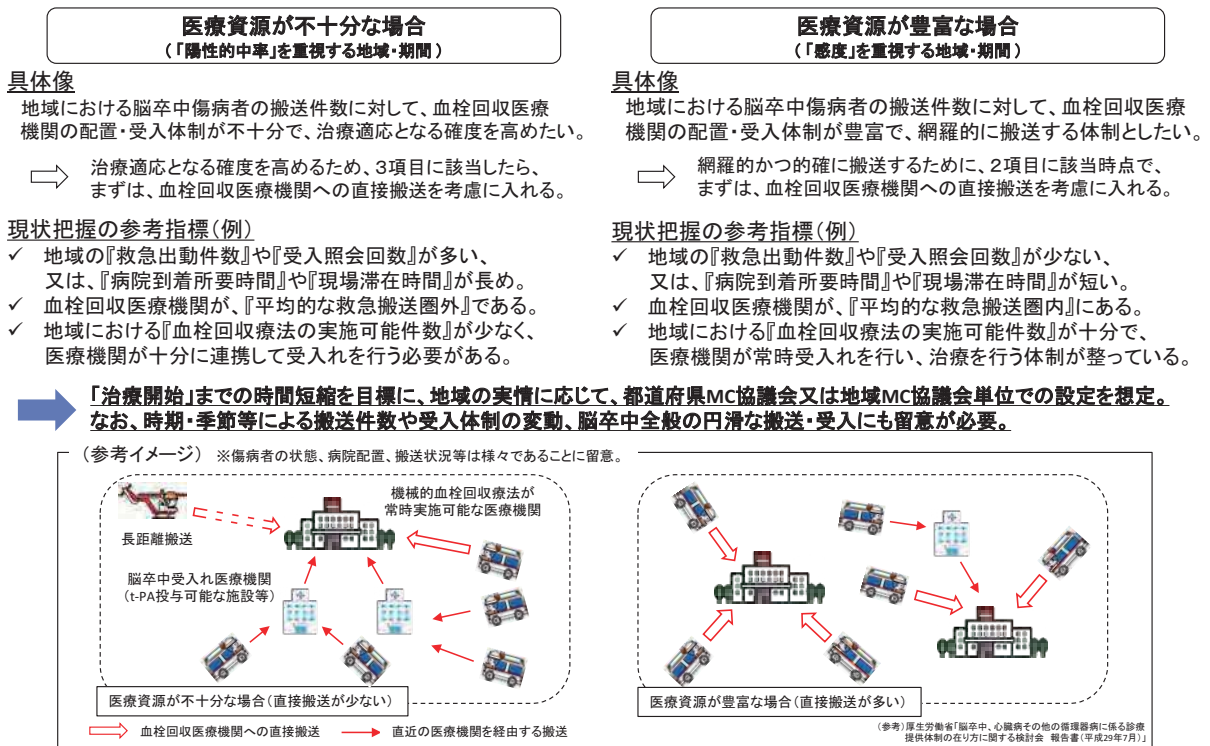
医療資源が不十分な場合
（「陽性的中率」を重視する地域・期間）

具体像
地域における脳卒中傷病者の搬送件数に対して、血栓回収医療機関の配置・受入体制が不十分で、治療適応となる確度を高めたい。

治療適応となる確度を高めるため、3項目に該当したら、まずは、血栓回収医療機関への直接搬送を考慮に入れる。

現状把握の参考指標（例）
✓ 地域の『救急出動件数』や『受入照会回数』が多い、又は、『病院到着所要時間』や『現場滞在時間』が長め。
✓ 血栓回収医療機関が、『平均的な救急搬送圏外』である。
✓ 地域における『血栓回収療法の実施可能件数』が少なく、医療機関が十分に連携して受入れを行う必要がある。

医療資源が豊富な場合
（「感度」を重視する地域・期間）

具体像
地域における脳卒中傷病者の搬送件数に対して、血栓回収医療機関の配置・受入体制が豊富で、網羅的に搬送する体制としたい。

網羅的かつ的確に搬送するために、2項目に該当時点で、まずは、血栓回収医療機関への直接搬送を考慮に入れる。

現状把握の参考指標（例）
✓ 地域の『救急出動件数』や『受入照会回数』が少ない、又は、『病院到着所要時間』や『現場滞在時間』が短い。
✓ 血栓回収医療機関が、『平均的な救急搬送圏内』にある。
✓ 地域における『血栓回収療法の実施可能件数』が十分で、医療機関が常時受入れを行い、治療を行う体制が整っている。

「治療開始」までの時間短縮を目標に、地域の実情に応じて、都道府県MC協議会又は地域MC協議会単位での設定を想定。
なお、時期・季節等による搬送件数や受入体制の変動、脳卒中全般の円滑な搬送・受入にも留意が必要。

（参考イメージ） ※傷病者の状態、病院配置、搬送状況等は様々であることに留意。

機械的血栓回収療法が常時実施可能な医療機関
長距離搬送
脳卒中受入れ医療機関
（t-PA投与可能な施設等）
医療資源が不十分な場合（直接搬送が少ない）

医療資源が豊富な場合（直接搬送が多い）

血栓回収医療機関への直接搬送
直近の医療機関を経由する搬送

（参考）厚生労働省「脳卒中、心臓病その他の循環器病に係る診療提供体制の在り方に関する検討会　報告書（平成29年7月）」